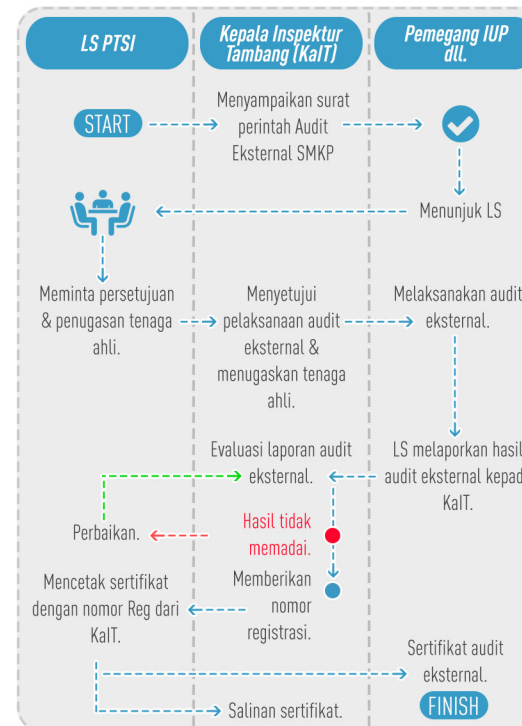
LS PTSI

Kepala Inspektur Tambang (KaIT)

Pemegang IUP dll.

START

Menyampaikan surat perintah Audit Eksternal SMKP

Menunjuk LS

Meminta persetujuan & penugasan tenaga ahli.

Menyetujui pelaksanaan audit eksternal & menugaskan tenaga ahli.

Melaksanakan audit eksternal.

Evaluasi laporan audit eksternal.

LS melaporkan hasil audit eksternal kepad KaIT.

Perbaikan.

Hasil tidak memadai.

Mencetak sertifikat dengan nomor Reg dari KaIT.

Memberikan nomor registrasi.

Sertifikat audit eksternal.

FINISH

Salinan sertifikat.